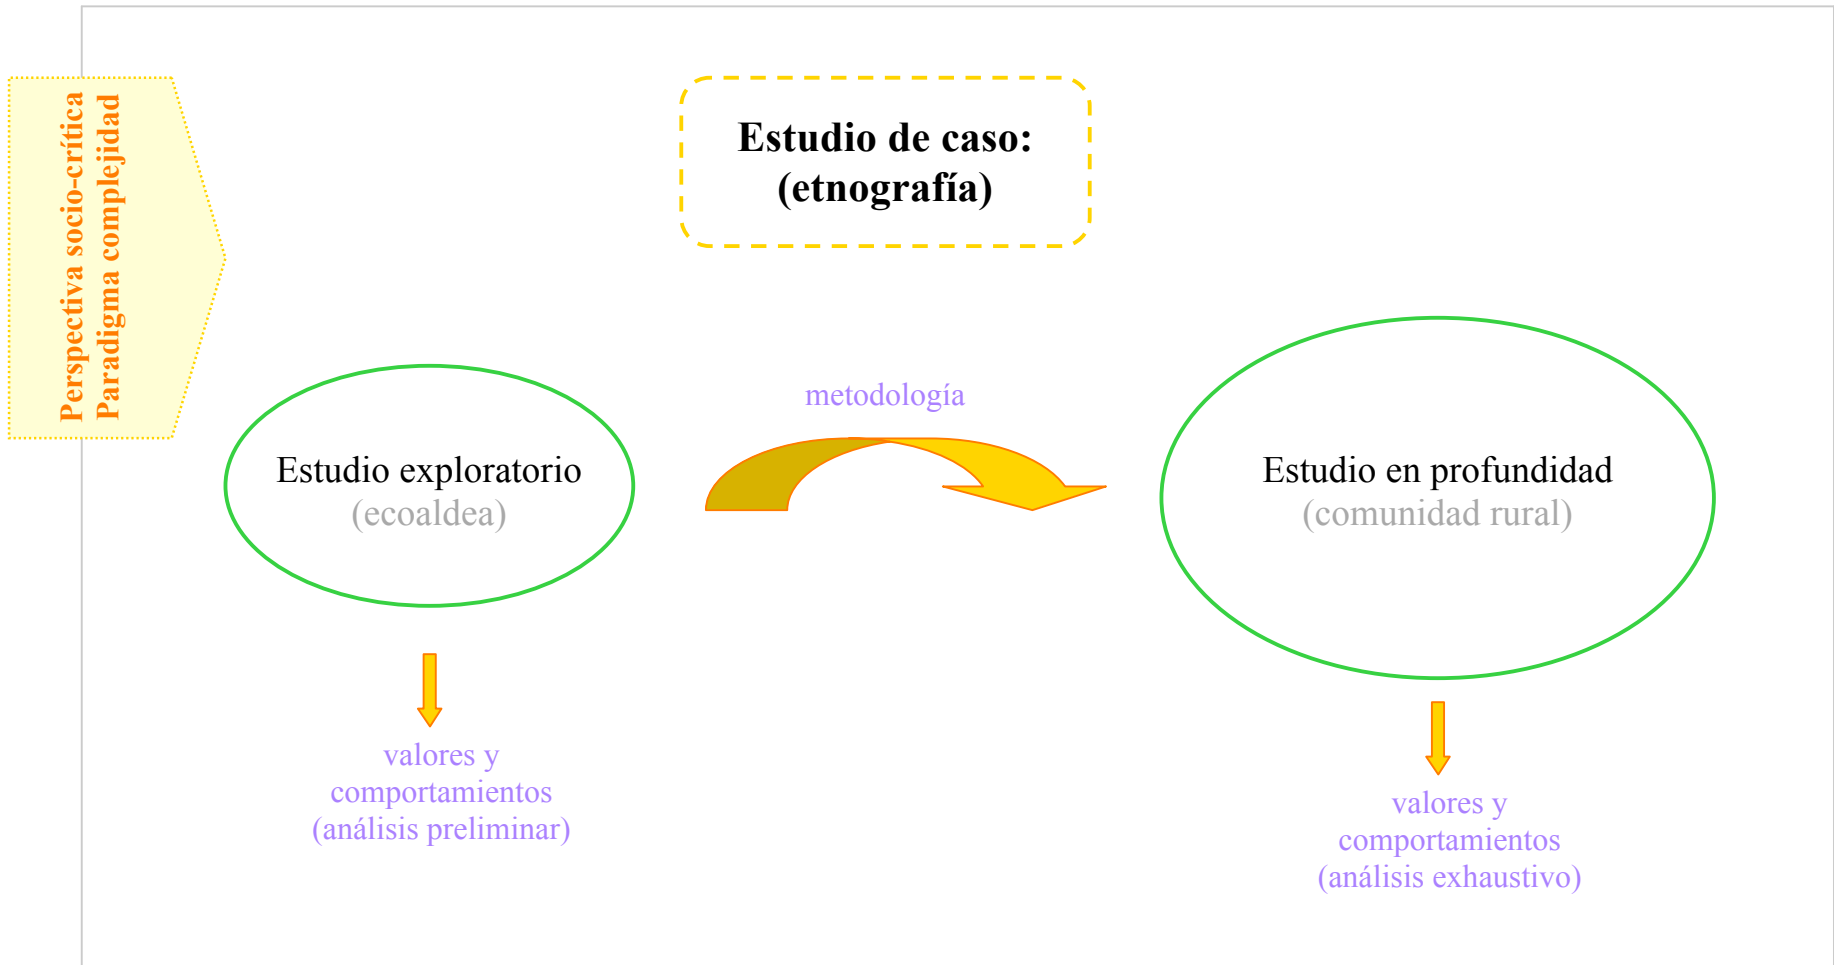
Perspectiva socio-crítica
Paradigma complejidad

Estudio de caso:
(etnografía)

metodología

Estudio exploratorio
(ecoaldea)

Estudio en profundidad
(comunidad rural)

valores y comportamientos (análisis preliminar)

valores y comportamientos (análisis exhaustivo)